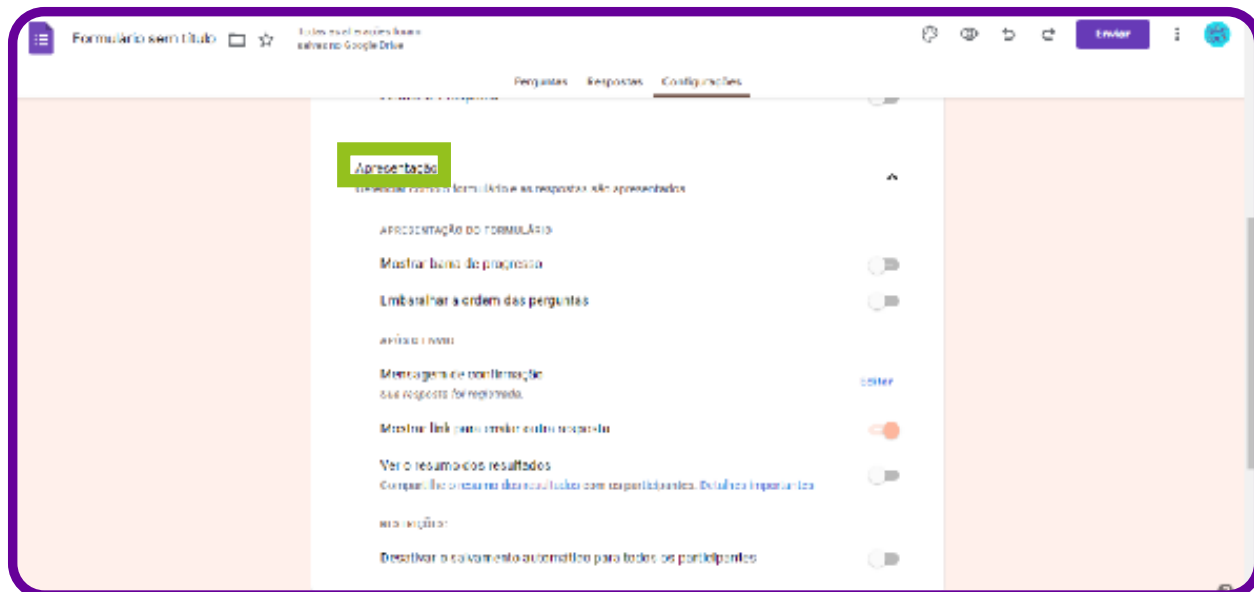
Formulário sem título

Todas as alterações foram salvas no Google Drive

Enviar

Perguntas Respostas Configurações

Apresentação

Gerenciar como o formulário e as respostas são apresentados

APRESENTAÇÃO DO FORMULÁRIO

Mostrar barra de progresso

Embaralhar a ordem das perguntas

APÓS O ENVIO

Mensagem de confirmação

Sua resposta foi registrada.

Editar

Mostrar link para enviar outra resposta

Ver o resumo dos resultados

Compartilhe o resumo dos resultados com os participantes. Detalhes importantes

RESTRIÇÕES

Desativar o salvamento automático para todos os participantes